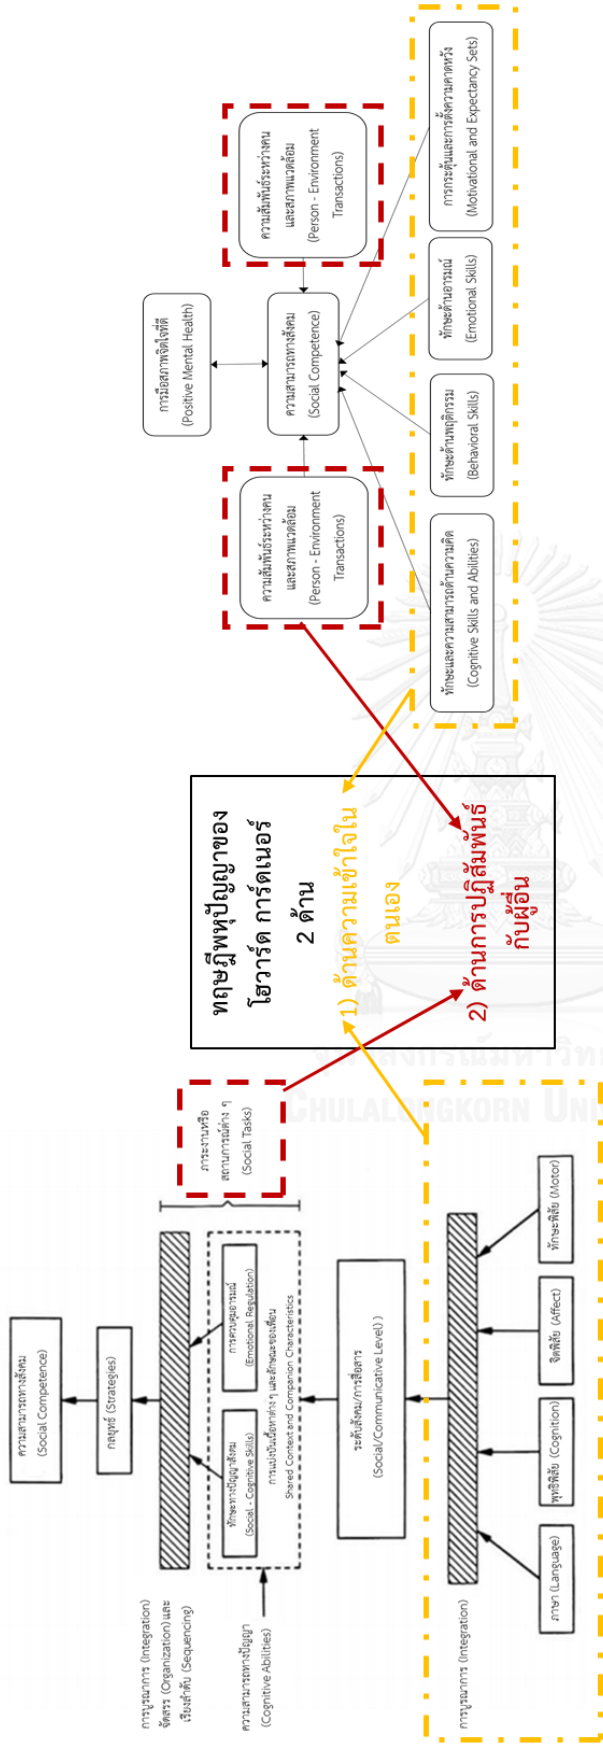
ความสามารถทางสังคม (Social Competence)

กลยุทธ์ (Strategies)

การบูรณาการ (Integration) จัดสรร (Organization) และเรียงลำดับ (Sequencing)

ทักษะทางปัญญาสังคม (Social - Cognitive Skills)

การควบคุมอารมณ์ (Emotional Regulation)

การแบ่งปันบริบททางต่าง ๆ และลักษณะของเพื่อน Shared Context and Companion Characteristics

ความสามารถทางปัญญา (Cognitive Abilities)

ภาระงานหรือสถานการณ์ต่าง ๆ (Social Tasks)

ระดับสังคม/การสื่อสาร (Social/Communicative Level) )

การบูรณาการ (Integration)

ภาษา (Language)

พุทธิพิสัย (Cognition)

จิตพิสัย (Affect)

ทักษะพิสัย (Motor)

ทฤษฎีพหุปัญญาของ โฮวาร์ด การ์ดเนอร์ 2 ด้าน

1) ด้านความเข้าใจในตนเอง

2) ด้านการปฏิสัมพันธ์กับผู้อื่น

การมีสุขภาพจิตใจที่ดี (Positive Mental Health)

ความสัมพันธ์ระหว่างคนและสภาพแวดล้อม (Person - Environment Transactions)

ความสามารถทางสังคม (Social Competence)

ความสัมพันธ์ระหว่างคนและสภาพแวดล้อม (Person - Environment Transactions)

ทักษะและความสามารถด้านความคิด (Cognitive Skills and Abilities)

ทักษะด้านพฤติกรรม (Behavioral Skills)

ทักษะด้านอารมณ์ (Emotional Skills)

การกระตุ้นและการตั้งความคาดหวัง (Motivational and Expectancy Sets)

CHULALONGKORN UNI